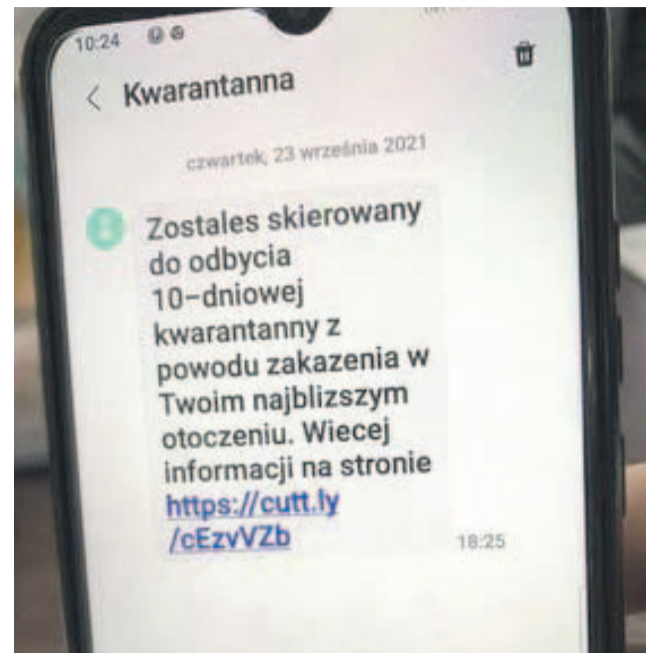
10:24

Kwarantanna

czwartek, 23 września 2021

Zostales skierowany do odbycia 10-dniowej kwarantanny z powodu zakazenia w Twoim najblizszym otoczeniu. Wiecej informacji na stronie https://cutt.ly/cEzvVZb

18:25